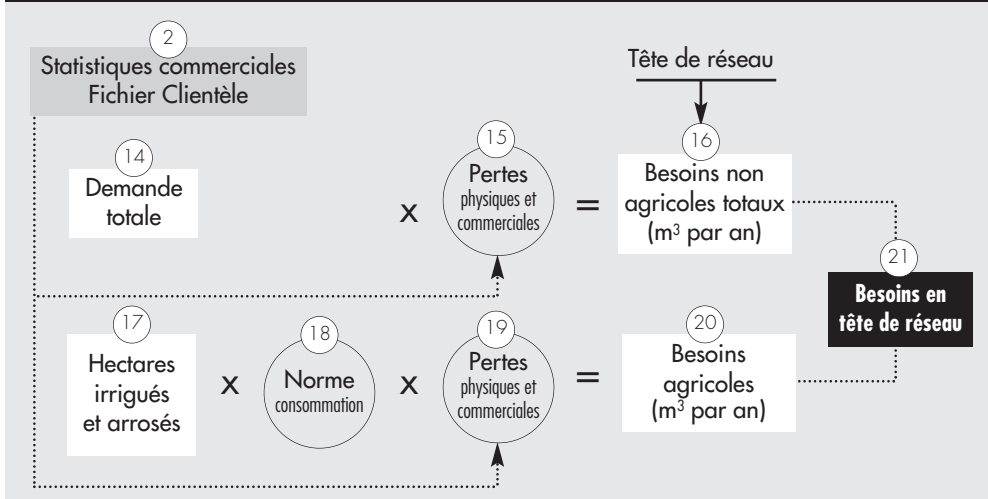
2
Statistiques commerciales
Fichier Clientèle

Tête de réseau

14
Demande totale

x

15
Pertes
physiques et commerciales

=

16
Besoins non agricoles totaux ($m^3$ par an)

21
Besoins en tête de réseau

17
Hectares irrigués et arrosés

x

18
Norme
consommation

x

19
Pertes
physiques et commerciales

=

20
Besoins agricoles ($m^3$ par an)